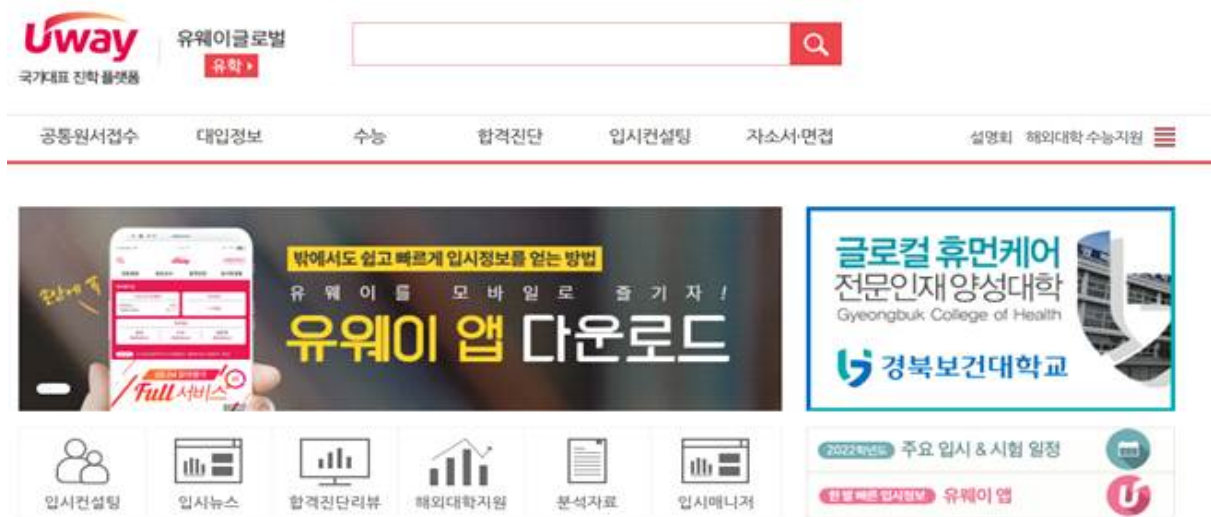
Uway
국가대표 진학 플랫폼

유웨이글로벌
유학

공통원서접수 대입정보 수능 합격진단 입시컨설팅 자소서·면접 설명회 해외대학 수능지원

밖에서도 쉽고 빠르게 입시정보를 얻는 방법
유 웨 이 를 모 바 일 로 즐 기 자 !
유웨이 앱 다운로드

Full 서비스

글로컬 휴먼케어
전문인재양성대학
Gyeongbuk College of Health
경북보건대학교

입시컨설팅 입시뉴스 합격진단리뷰 해외대학지원 분석자료 입시매니저

2022학년도 주요 입시 & 시험 일정
한 발 빠른 입시정보 유웨이 앱